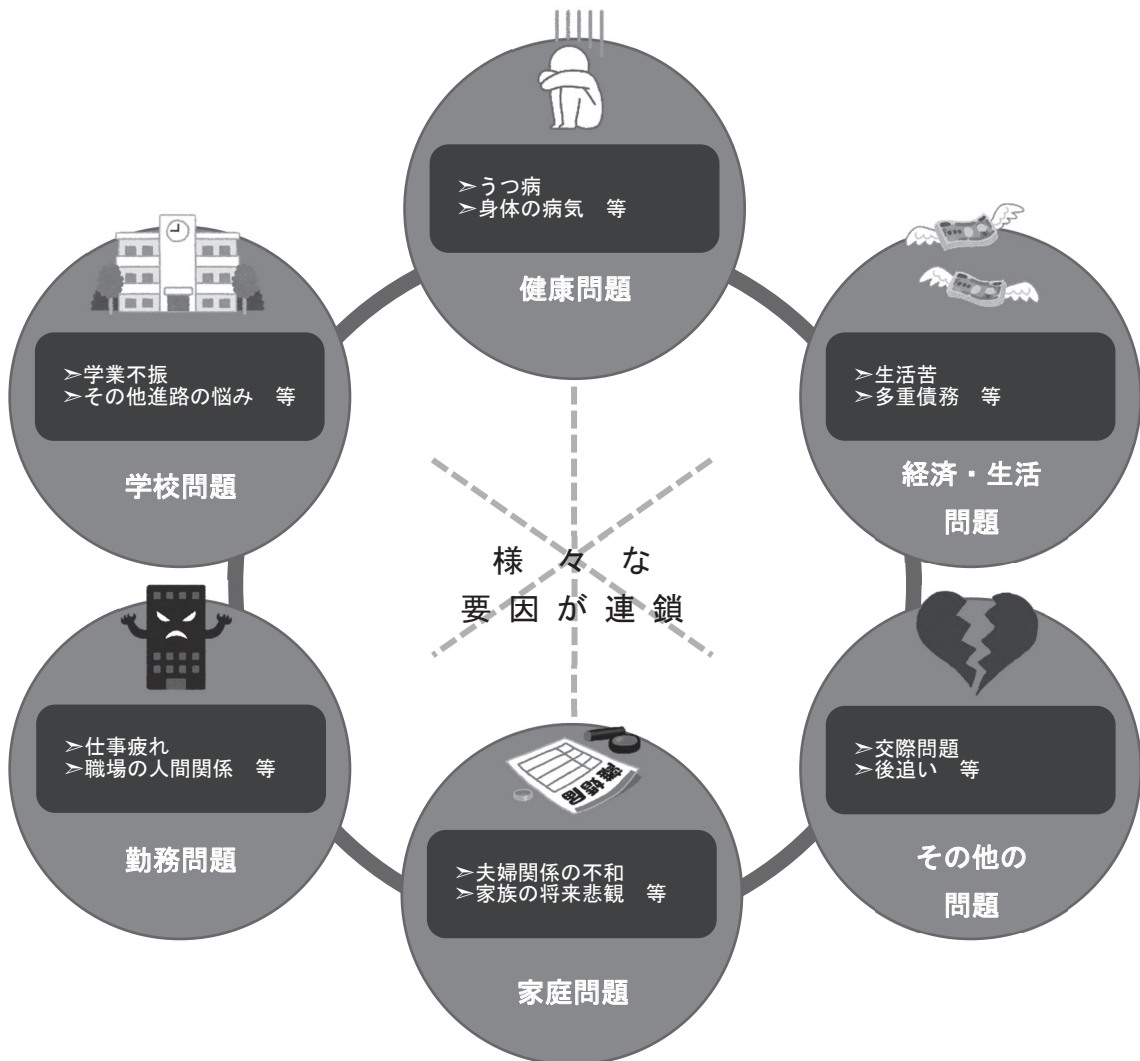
➢うつ病
➢身体の病気　等

健康問題

➢学業不振
➢その他進路の悩み　等

学校問題

➢生活苦
➢多重債務　等

経済・生活問題

様々な
要因が連鎖

➢仕事疲れ
➢職場の人間関係　等

勤務問題

➢交際問題
➢後追い　等

その他の問題

離婚届

➢夫婦関係の不和
➢家族の将来悲観　等

家庭問題